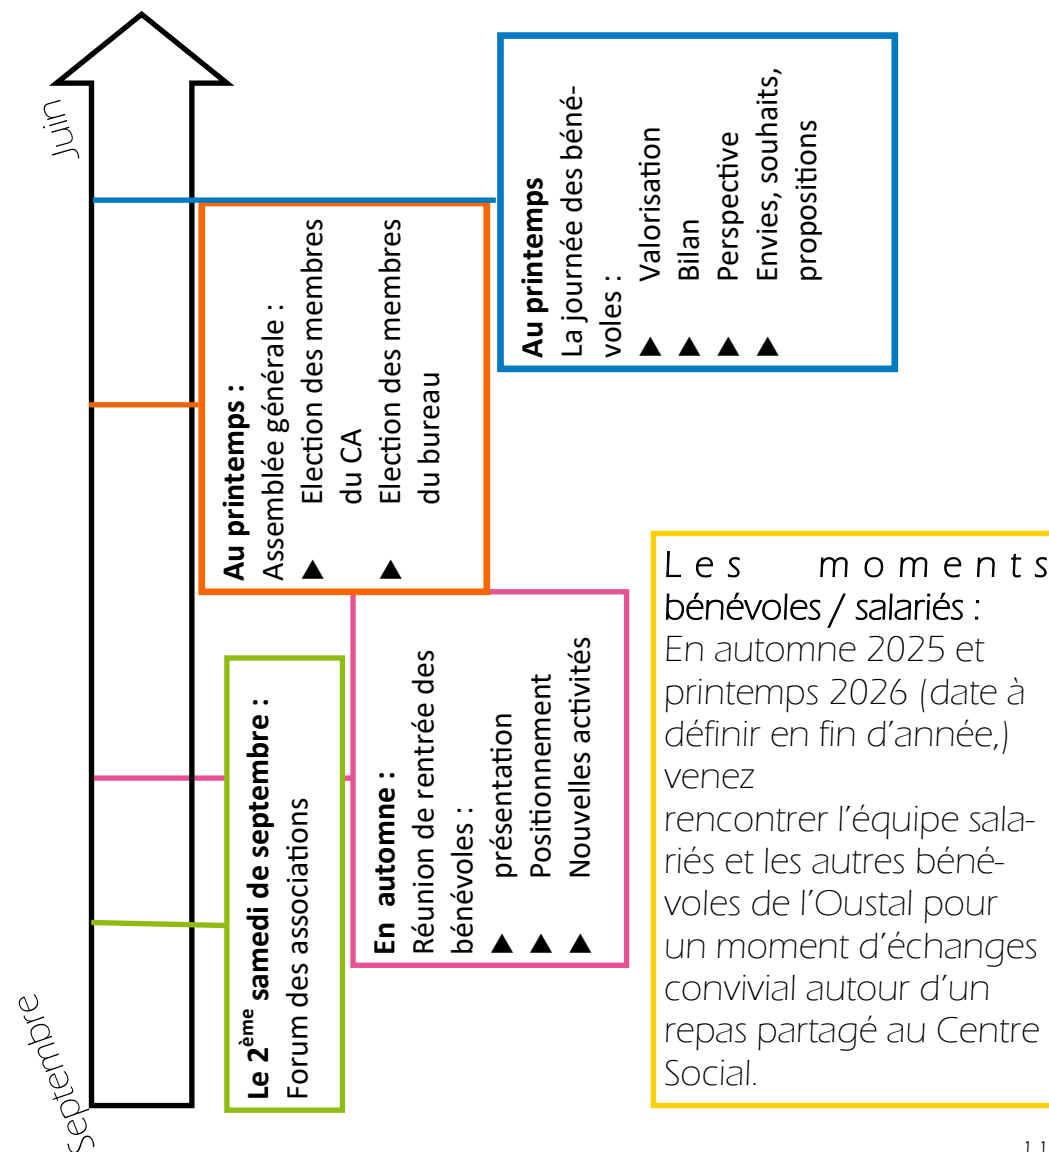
Juin

Septembre

**Au printemps**
La journée des bénévoles :
▲ Valorisation
▲ Bilan
▲ Perspective
▲ Envies, souhaits, propositions

**Au printemps :**
Assemblée générale :
▲ Election des membres du CA
▲ Election des membres du bureau

**Le 2$^{ème}$ samedi de septembre :**
Forum des associations

**En automne :**
Réunion de rentrée des bénévoles :
▲ présentation
▲ Positionnement
▲ Nouvelles activités

Les moments bénévoles / salariés :
En automne 2025 et printemps 2026 (date à définir en fin d'année,) venez
rencontrer l'équipe salariés et les autres bénévoles de l'Oustal pour un moment d'échanges convivial autour d'un repas partagé au Centre Social.

11